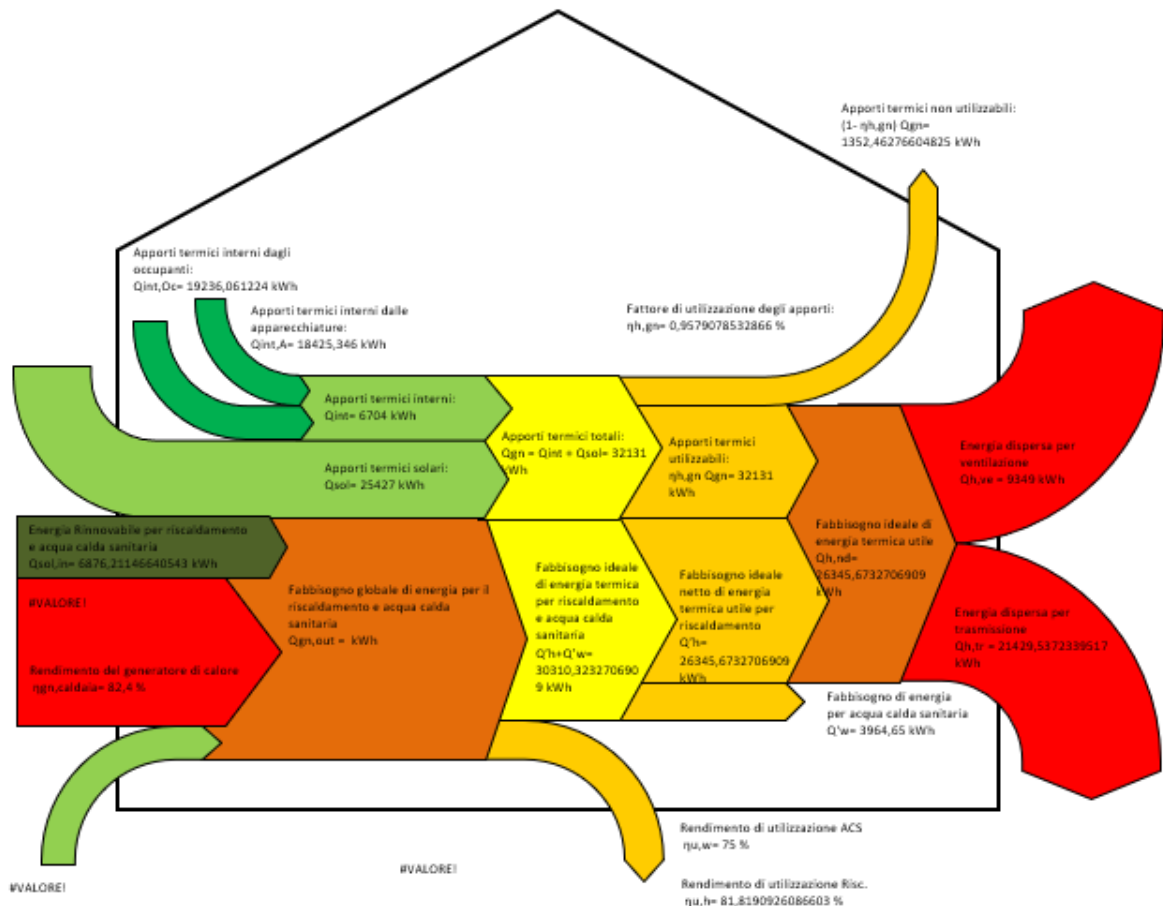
Apporti termici non utilizzabili:
(1- ηh,gn) Qgn=
1352,46276604825 kWh

Apporti termici interni dagli occupanti:
Qint,Oc= 19236,061224 kWh

Apporti termici interni dalle apparecchiature:
Qint,A= 18425,346 kWh

Fattore di utilizzazione degli apporti:
ηh,gn= 0,9579078532866 %

Apporti termici interni:
Qint= 6704 kWh

Apporti termici totali:
Qgn = Qint + Qsol= 32131 kWh

Apporti termici utilizzabili:
ηh,gn Qgn= 32131 kWh

Energia dispersa per ventilazione
Qh,ve = 9349 kWh

Apporti termici solari:
Qsol= 25427 kWh

Energia Rinnovabile per riscaldamento e acqua calda sanitaria
Qsol,in= 6876,21146640543 kWh

Fabbisogno ideale di energia termica utile
Qh,nd= 26345,6732706909 kWh

#VALORE!

Fabbisogno globale di energia per il riscaldamento e acqua calda sanitaria
Qgn,out = kWh

Fabbisogno ideale di energia termica per riscaldamento e acqua calda sanitaria
Q'h+Q'w= 30310,3232706909 kWh

Fabbisogno ideale netto di energia termica utile per riscaldamento
Q'h= 26345,6732706909 kWh

Energia dispersa per trasmissione
Qh,tr = 21429,5372339517 kWh

Rendimento del generatore di calore
ηgn,caldaia= 82,4 %

Fabbisogno di energia per acqua calda sanitaria
Q'w= 3964,65 kWh

Rendimento di utilizzazione ACS
ηu,w= 75 %

#VALORE!

#VALORE!

Rendimento di utilizzazione Risc.
ηu,h= 81,8190926086603 %